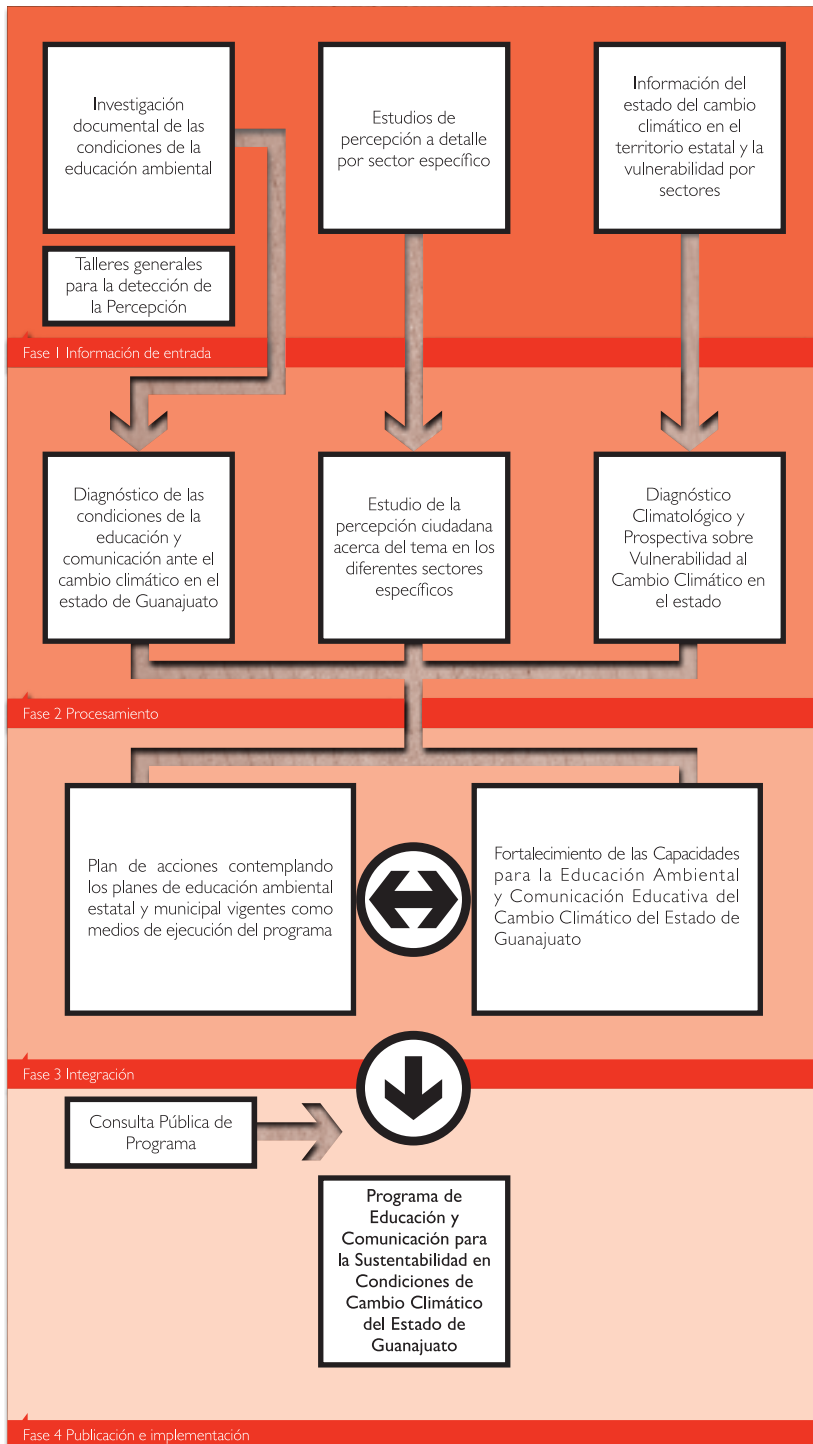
Investigación documental de las condiciones de la educación ambiental

Estudios de percepción a detalle por sector específico

Información del estado del cambio climático en el territorio estatal y la vulnerabilidad por sectores

Talleres generales para la detección de la Percepción

Fase 1 Información de entrada

Diagnóstico de las condiciones de la educación y comunicación ante el cambio climático en el estado de Guanajuato

Estudio de la percepción ciudadana acerca del tema en los diferentes sectores específicos

Diagnóstico Climatológico y Prospectiva sobre Vulnerabilidad al Cambio Climático en el estado

Fase 2 Procesamiento

Plan de acciones contemplando los planes de educación ambiental estatal y municipal vigentes como medios de ejecución del programa

Fortalecimiento de las Capacidades para la Educación Ambiental y Comunicación Educativa del Cambio Climático del Estado de Guanajuato

Fase 3 Integración

Consulta Pública de Programa

Programa de Educación y Comunicación para la Sustentabilidad en Condiciones de Cambio Climático del Estado de Guanajuato

Fase 4 Publicación e implementación